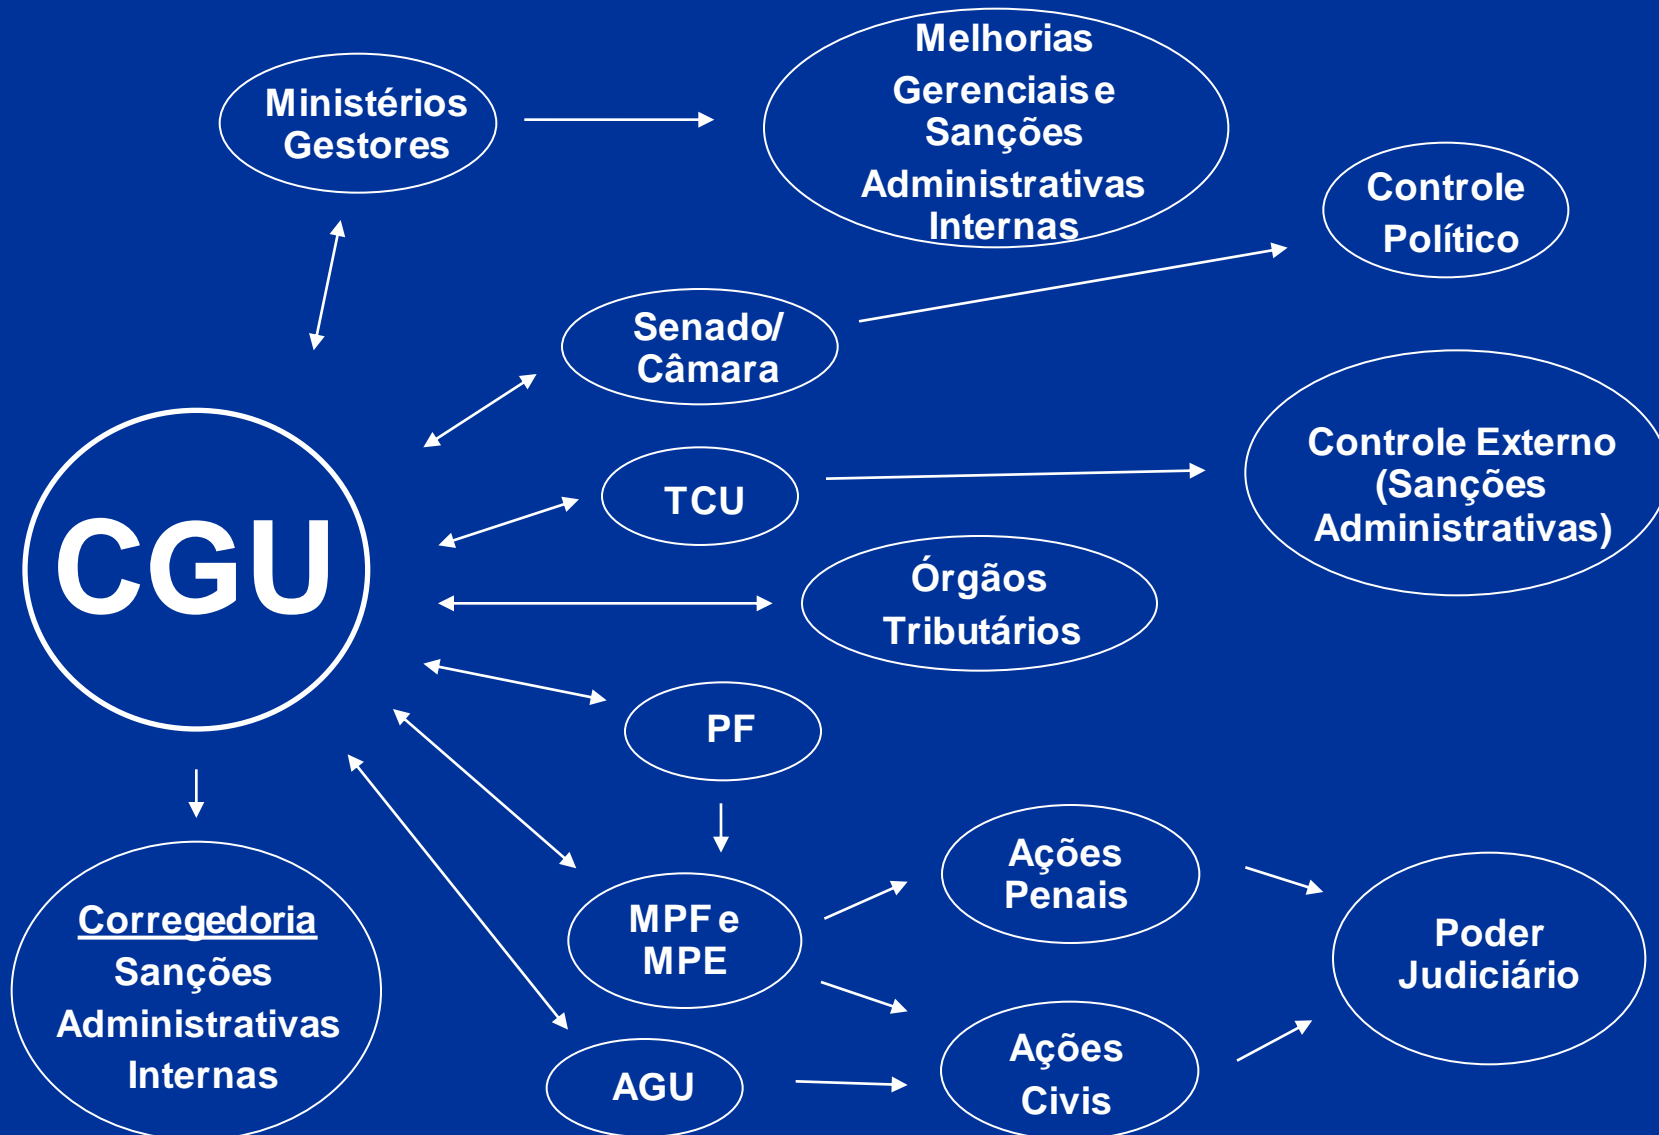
Ministérios Gestores

Melhorias Gerenciais e Sanções Administrativas Internas

Controle Político

Senado/ Câmara

Controle Externo (Sanções Administrativas)

TCU

CGU

Órgãos Tributários

PF

Ações Penais

Corregedoria
Sanções Administrativas Internas

MPF e MPE

Poder Judiciário

Ações Civis

AGU